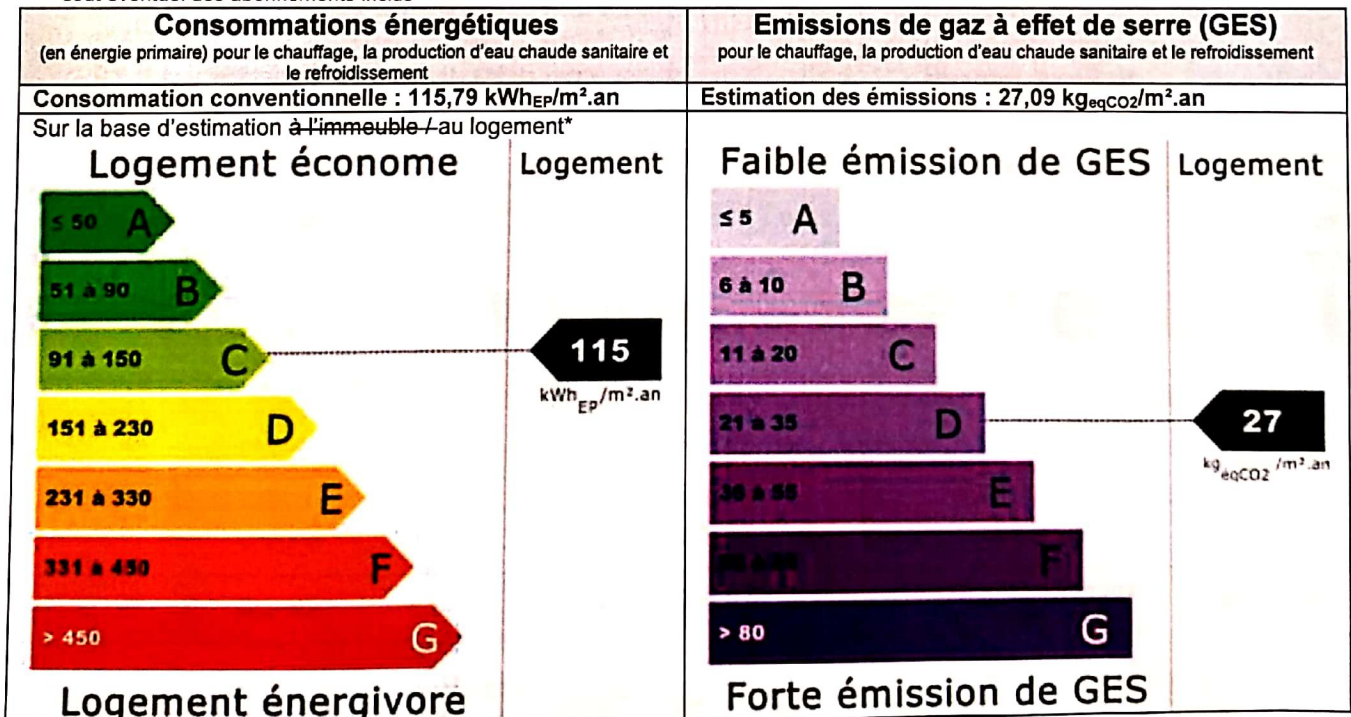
| Consommations énergétiques (en énergie primaire) pour le chauffage, la production d'eau chaude sanitaire et le refroidissement | Emissions de gaz à effet de serre (GES) pour le chauffage, la production d'eau chaude sanitaire et le refroidissement |
|---|---|
| Consommation conventionnelle : 115,79 kWh$_{EP}$/m².an | Estimation des émissions : 27,09 kg$_{eqCO2}$/m².an |

Sur la base d'estimation ~~à l'immeuble /~~ au logement*

Logement économe

Logement

≤ 50 A

51 à 90 B

91 à 150 C

151 à 230 D

231 à 330 E

331 à 450 F

> 450 G

115

kWh$_{EP}$/m².an

Logement énergivore

Faible émission de GES

Logement

≤ 5 A

6 à 10 B

11 à 20 C

21 à 35 D

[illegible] E

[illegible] F

> 80 G

27

kg$_{éqCO2}$/m².an

Forte émission de GES